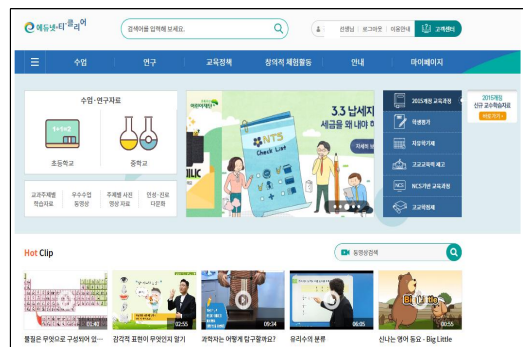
에듀넷·티-클리어

검색어를 입력해 보세요.

선생님 | 로그아웃 | 이용안내 | 고객센터

수업 | 연구 | 교육정책 | 창의적 체험활동 | 안내 | 마이페이지

2015개정 신규 교육학습자료 바로 가기

수업 · 연구자료

초등학교

중학교

교과주제별 학습자료 | 우수수업 동영상 | 주제별 사전 형성 자료 | 인성 · 진로 다문화

3.3 납세자
세금을 왜 내야

NTS Check List

자세히 보기

2015개정 교육과정

학생평가

자유학기제

고교교육력 제고

NCS기반 교육과정

교육정책

Hot Clip

동영상검색

물질은 무엇으로 구성되어 있...

01:40

감각적 표현이 무엇인지 알기

02:55

과학자는 어떻게 탐구할까요?

09:34

유리수의 분류

06:05

신나는 영어 동요 - Big Little

01:55